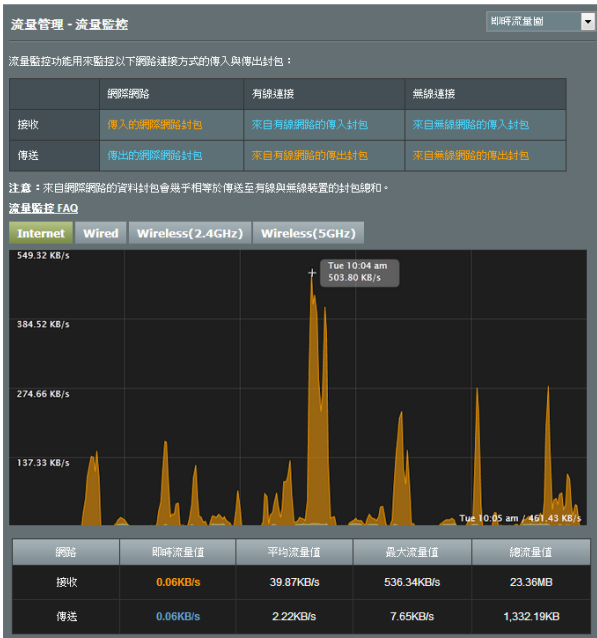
流量管理 - 流量監控

即時流量圖

流量監控功能用來監控以下網路連接方式的傳入與傳出封包：

| | 網際網路 | 有線連接 | 無線連接 |
|---|---|---|---|
| 接收 | 傳入的網際網路封包 | 來自有線網路的傳入封包 | 來自無線網路的傳入封包 |
| 傳送 | 傳出的網際網路封包 | 來自有線網路的傳出封包 | 來自無線網路的傳出封包 |

注意：來自網際網路的資料封包會幾乎相等於傳送至有線與無線裝置的封包總和。

流量監控 FAQ

Internet Wired Wireless(2.4GHz) Wireless(5GHz)

549.32 KB/s

Tue 10:04 am
503.80 KB/s

384.52 KB/s

274.66 KB/s

137.33 KB/s

Tue 10:05 am / 461.43 KB/s

| 網路 | 即時流量值 | 平均流量值 | 最大流量值 | 總流量值 |
|---|---|---|---|---|
| 接收 | 0.06KB/s | 39.87KB/s | 536.34KB/s | 23.36MB |
| 傳送 | 0.06KB/s | 2.22KB/s | 7.65KB/s | 1,332.19KB |